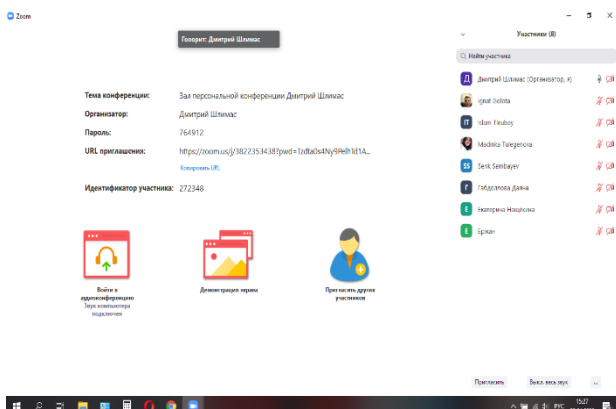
Zoom

Говорит: Дмитрий Шлимас

Тема конференции: Зал персональной конференции Дмитрий Шлимас

Организатор: Дмитрий Шлимас

Пароль: 764912

URL приглашения: https://zoom.us/j/3822353438?pwd=Yzdta0s4Ny9Pelh1d1A...

Копировать URL

Идентификатор участника: 272348

Войти в аудиоконференцию
Звук компьютера подключен

Демонстрация экрана

Пригласить других участников

Участники (8)

Найти участника

Д Дмитрий Шлимас (Организатор, я)

Ignat Bolota

IT Islam Tleubay

Modinka Tulegenova

SS Serik Sembayev

Г Габдолова Даяна

Е Екатерина Нащокина

Е Еркан

Пригласить

Выкл. весь звук

...

15:27

РУС